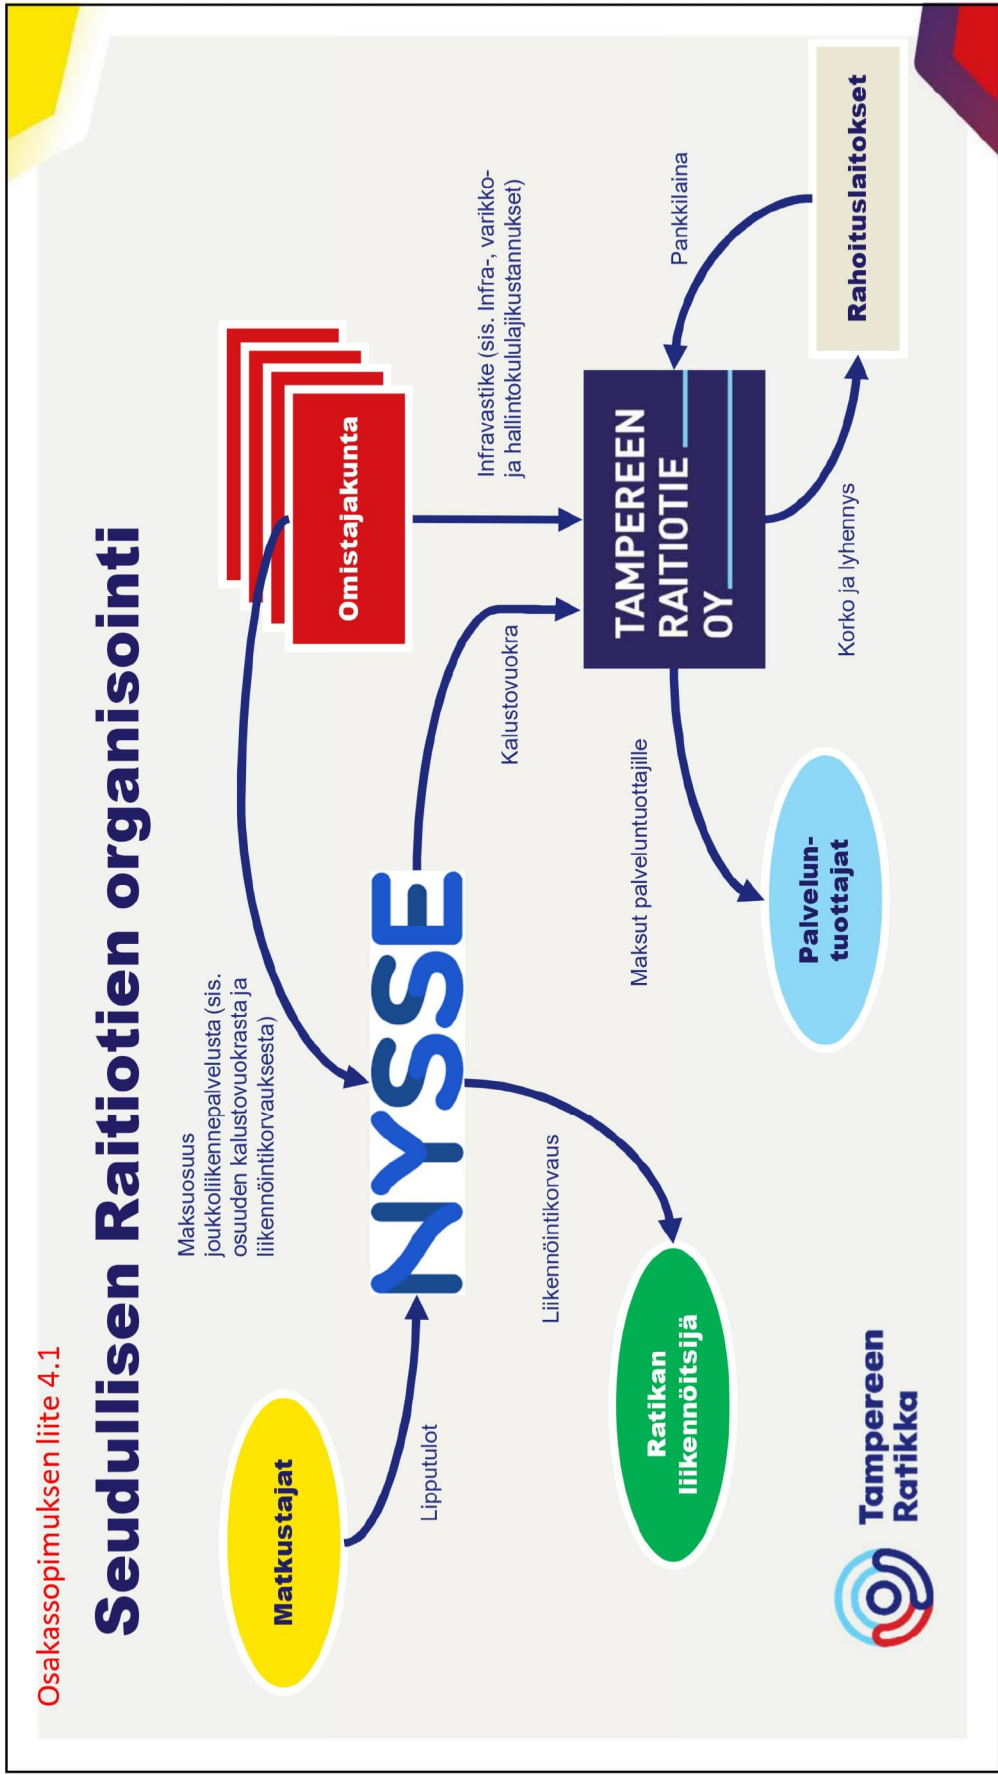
Osakassopimuksen liite 4.1

Seudullisen Raitiotien organisointi

Matkustajat

Lipputulot

Maksuosuus joukkoliikennepalvelusta (sis. osuuden kalustovuokrasta ja liikennöintikorvauksesta)

NYSSE

Liikennöintikorvaus

Ratikan liikennöitsijä

Omistajakunta

Kalustovuokra

Infravastike (sis. Infra-, varikko- ja hallintokululajikustannukset)

TAMPEREEN RAITIOTIE OY

Maksut palveluntuottajille

Palvelun-tuottajat

Korko ja lyhennys

Pankkilaina

Rahoituslaitokset

Tampereen Ratikka